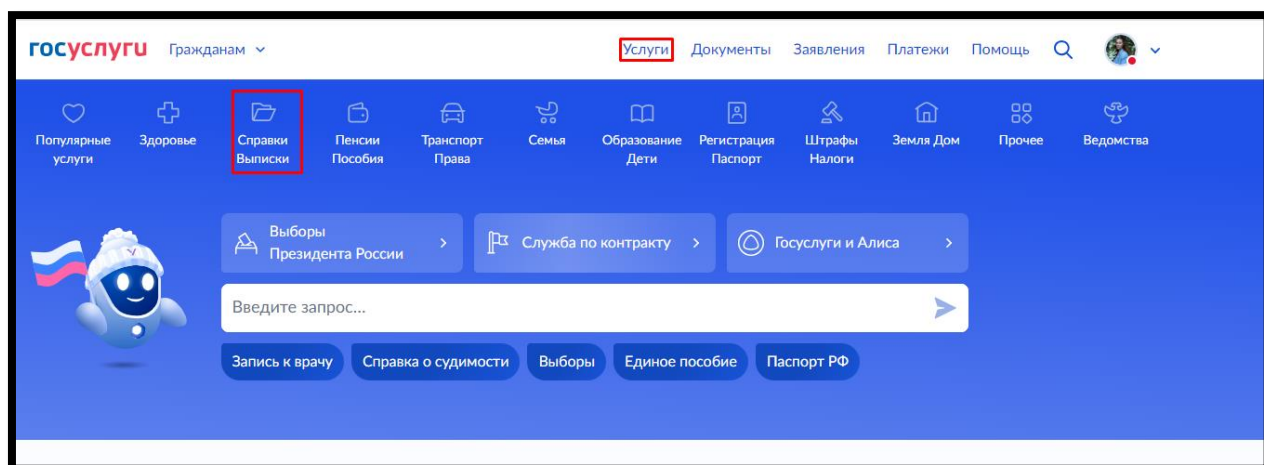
госуслуги Гражданам

Услуги Документы Заявления Платежи Помощь

Популярные услуги

Здоровье

Справки Выписки

Пенсии Пособия

Транспорт Права

Семья

Образование Дети

Регистрация Паспорт

Штрафы Налоги

Земля Дом

Прочее

Ведомства

Выборы Президента России

Служба по контракту

Госуслуги и Алиса

Введите запрос...

Запись к врачу

Справка о судимости

Выборы

Единое пособие

Паспорт РФ